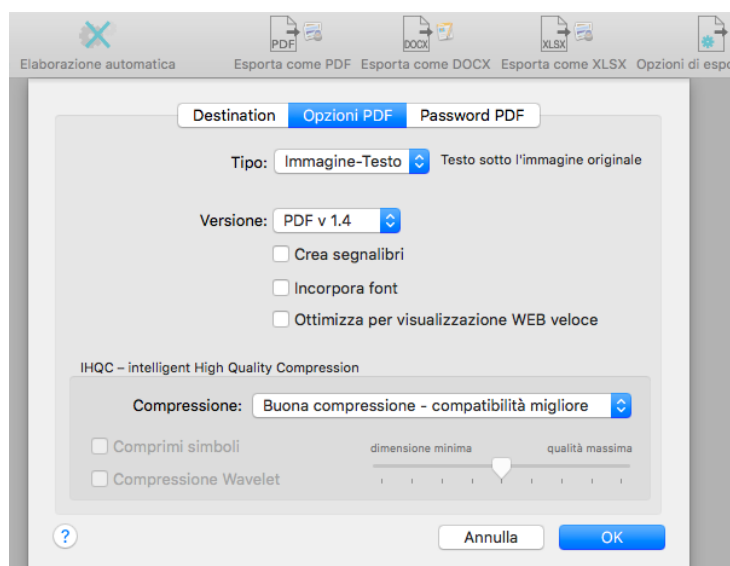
Elaborazione automatica
PDF
Esporta come PDF
DOCX
Esporta come DOCX
XLSX
Esporta come XLSX
Opzioni di espo

Destination | Opzioni PDF | Password PDF

Tipo: Immagine-Testo
Testo sotto l'immagine originale

Versione: PDF v 1.4

Crea segnalibri

Incorpora font

Ottimizza per visualizzazione WEB veloce

IHQC – intelligent High Quality Compression

Compressione: Buona compressione - compatibilità migliore

Comprimi simboli

Compressione Wavelet

dimensione minima
qualità massima

?

Annulla

OK